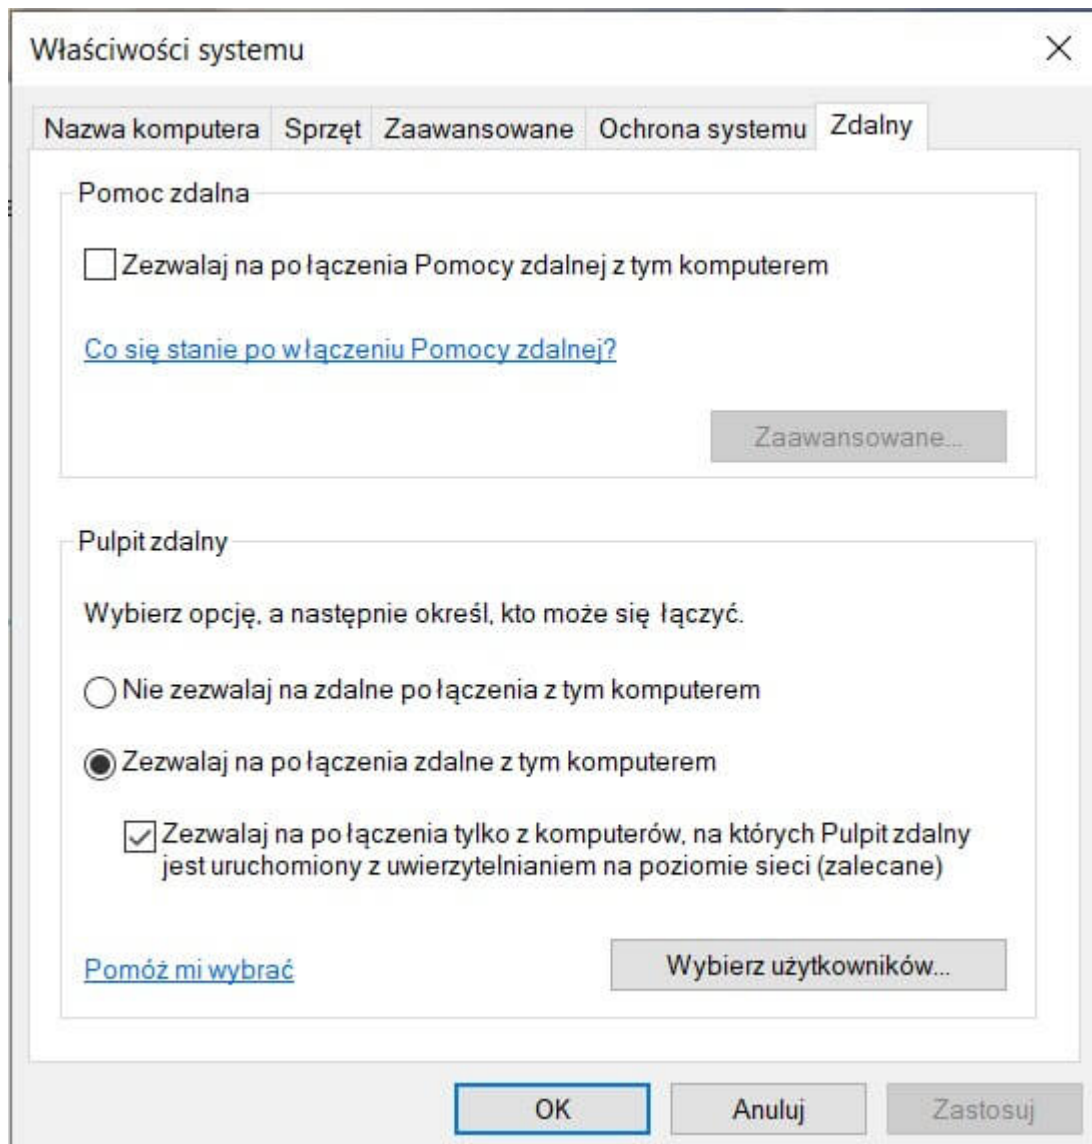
Właściwości systemu

Nazwa komputera | Sprzęt | Zaawansowane | Ochrona systemu | Zdalny

Pomoc zdalna

Zezwalaj na połączenia Pomocy zdalnej z tym komputerem

Co się stanie po włączeniu Pomocy zdalnej?

Zaawansowane...

Pulpit zdalny

Wybierz opcję, a następnie określ, kto może się łączyć.

Nie zezwalaj na zdalne połączenia z tym komputerem

Zezwalaj na połączenia zdalne z tym komputerem

Zezwalaj na połączenia tylko z komputerów, na których Pulpit zdalny jest uruchomiony z uwierzytelnianiem na poziomie sieci (zalecane)

Pomóż mi wybrać

Wybierz użytkowników...

OK | Anuluj | Zastosuj